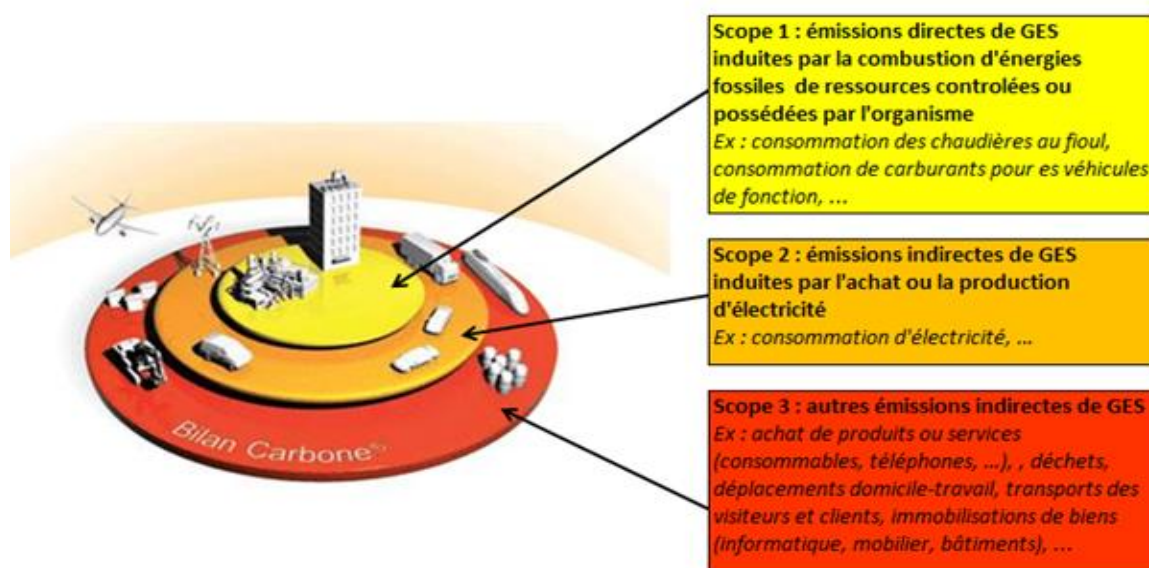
Bilan Carbone®

Scope 1 : émissions directes de GES induites par la combustion d'énergies fossiles de ressources controlées ou possédées par l'organisme
Ex : consommation des chaudières au fioul, consommation de carburants pour es véhicules de fonction, ...

Scope 2 : émissions indirectes de GES induites par l'achat ou la production d'électricité
Ex : consommation d'électricité, ...

Scope 3 : autres émissions indirectes de GES
Ex : achat de produits ou services (consommables, téléphones, ...), , déchets, déplacements domicile-travail, transports des visiteurs et clients, immobilisations de biens (informatique, mobilier, bâtiments), ...